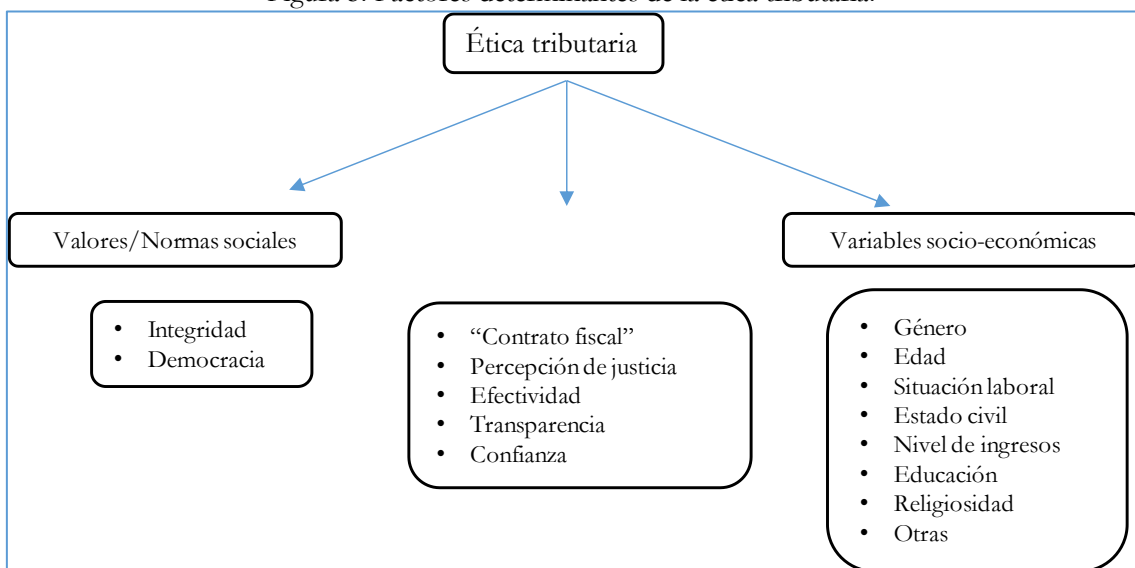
Figura 3. Factores determinantes de la ética tributaria.

Ética tributaria

Valores/Normas sociales

Variables socio-económicas

- Integridad
- Democracia

- "Contrato fiscal"
- Percepción de justicia
- Efectividad
- Transparencia
- Confianza

- Género
- Edad
- Situación laboral
- Estado civil
- Nivel de ingresos
- Educación
- Religiosidad
- Otras